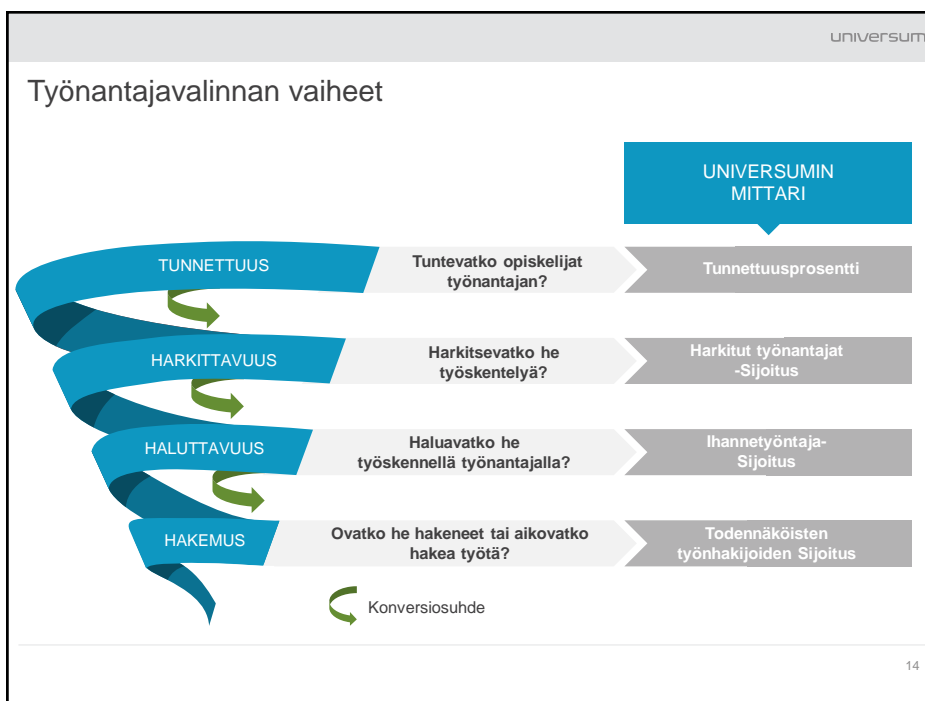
universum

Työnantajavalinnan vaiheet

UNIVERSUMIN MITTARI

TUNNETTUUS

Tuntevatko opiskelijat työnantajan?

Tunnettuusprosentti

HARKITTAVUUS

Harkitsevatko he työskentelyä?

Harkitut työnantajat -Sijoitus

HALUTTAVUUS

Haluavatko he työskennellä työnantajalla?

Ihannetyöntaja-Sijoitus

HAKEMUS

Ovatko he hakeneet tai aikovatko hakea työtä?

Todennäköisten työnhakijoiden Sijoitus

Konversiosuhde

14